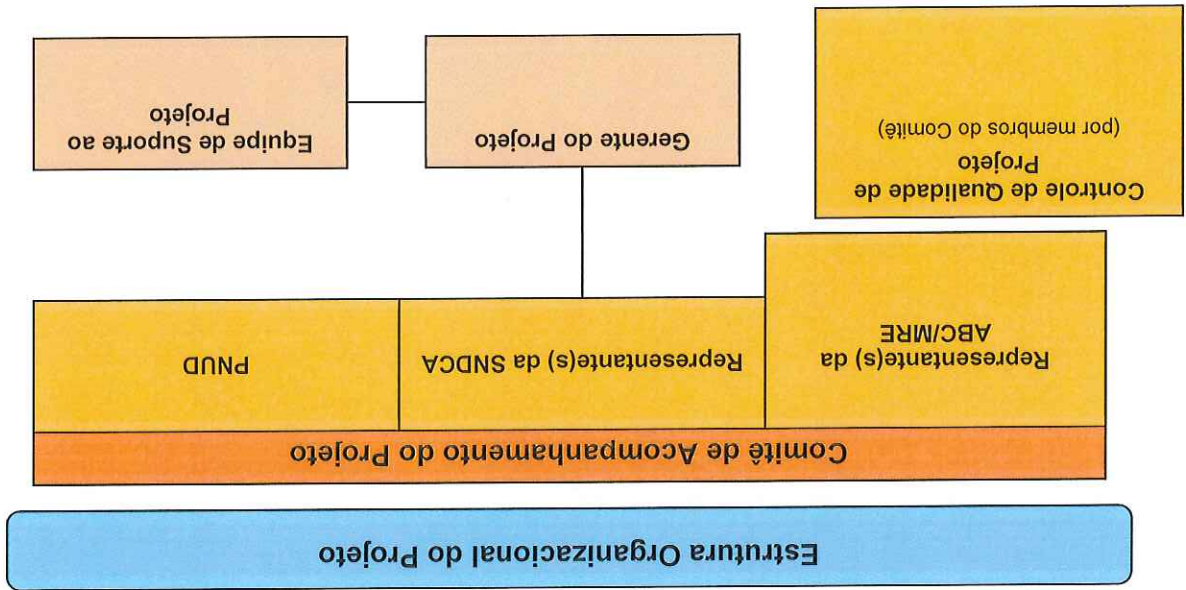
Estrutura Organizacional do Projeto

Comitê de Acompanhamento do Projeto

Representante(s) da ABC/MRE

Representante(s) da SNDCA

PNUD

Controle de Qualidade de Projeto
(por membros do Comitê)

Gerente do Projeto

Equipe de Suporte ao Projeto